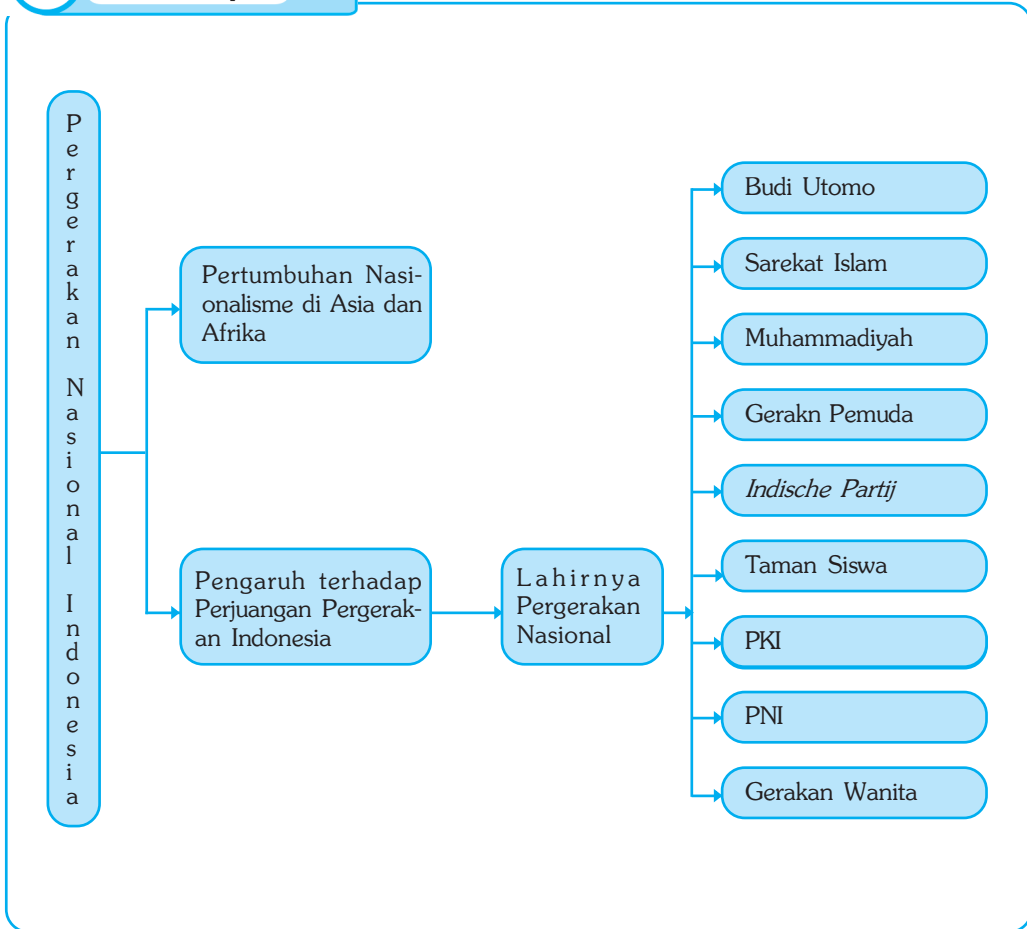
Pergerakan Nasional Indonesia

Pertumbuhan Nasionalisme di Asia dan Afrika

Pengaruh terhadap Perjuangan Pergerakan Indonesia

Lahirnya Pergerakan Nasional

Budi Utomo

Sarekat Islam

Muhammadiyah

Gerakn Pemuda

*Indische Partij*

Taman Siswa

PKI

PNI

Gerakan Wanita